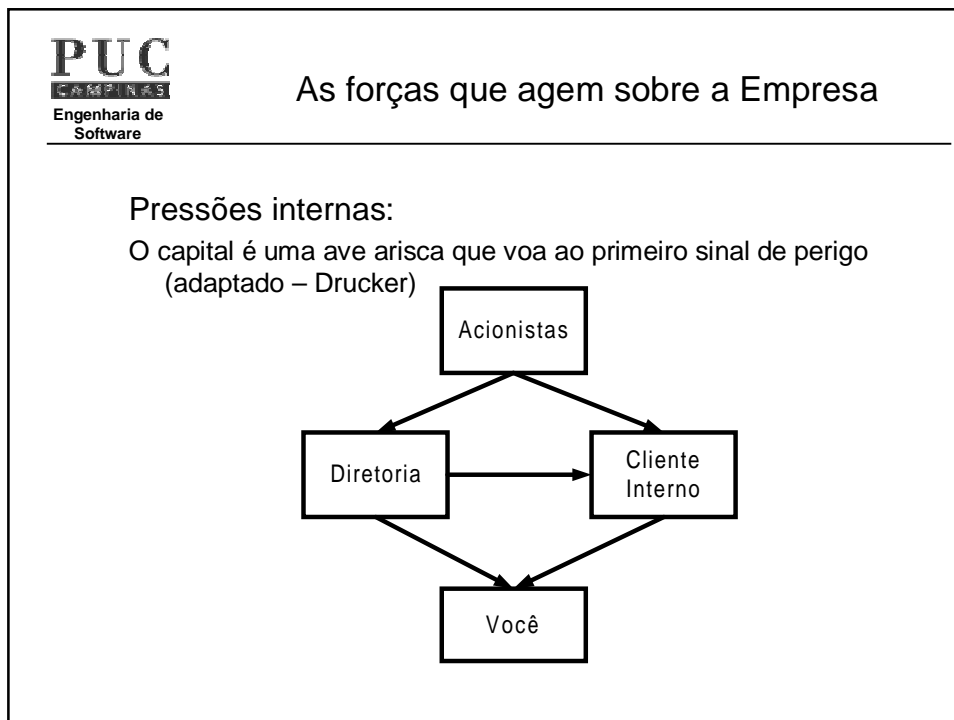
PUC
CAMPINAS
Engenharia de Software

As forças que agem sobre a Empresa

Pressões internas:

O capital é uma ave arisca que voa ao primeiro sinal de perigo (adaptado – Drucker)

Acionistas

Diretoria

Cliente Interno

Você